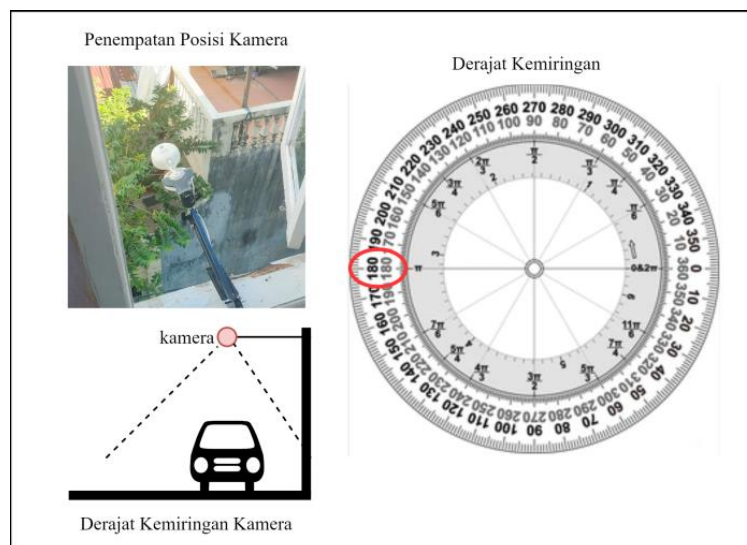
Penempatan Posisi Kamera

Derajat Kemiringan

kamera

Derajat Kemiringan Kamera

260 270 280 290 300 310 320 330 340 350 0 10 20 30 40 50 60 70 80 90 100 110 120 130 140 150 160 170 180 190 200 210 220 230 240 250

100 90 80 70 60 50 40 30 20 10 360 350 340 330 320 310 300 290 280 270 260 250 240 230 220 210 200 190 180 170 160 150 140 130 120 110

$\frac{\pi}{2}$ $\frac{\pi}{3}$ $\frac{\pi}{4}$ $\frac{\pi}{6}$ 0&2π $\frac{11\pi}{6}$ $\frac{7\pi}{4}$ $\frac{5\pi}{3}$ $\frac{3\pi}{2}$ $\frac{4\pi}{3}$ $\frac{5\pi}{4}$ $\frac{7\pi}{6}$ π $\frac{5\pi}{6}$ $\frac{3\pi}{4}$ $\frac{2\pi}{3}$